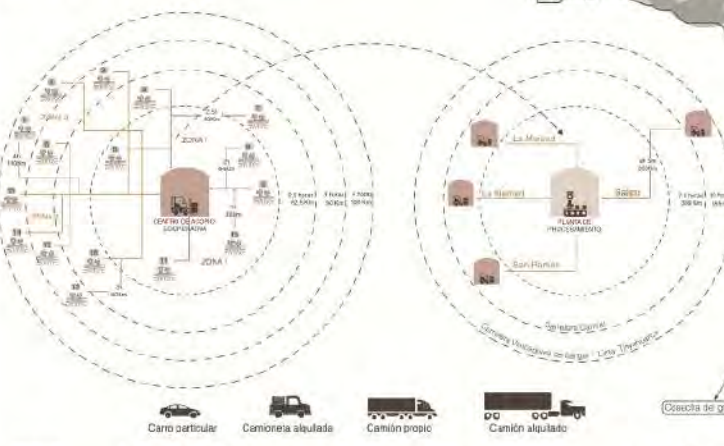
ZONA 2

ZONA 1

CENTRO DE ACOPIO COOPERATIVA

ZONA

PLANTA DE PROCESAMIENTO

La Molina

La Libertad

Balsas

San Román

Carretera Central

Carretera Huancayo - La Merced - Lima - Tingo María

Carro particular

Camioneta alquilada

Camión propio

Camión alquilado

Cosecha de g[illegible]